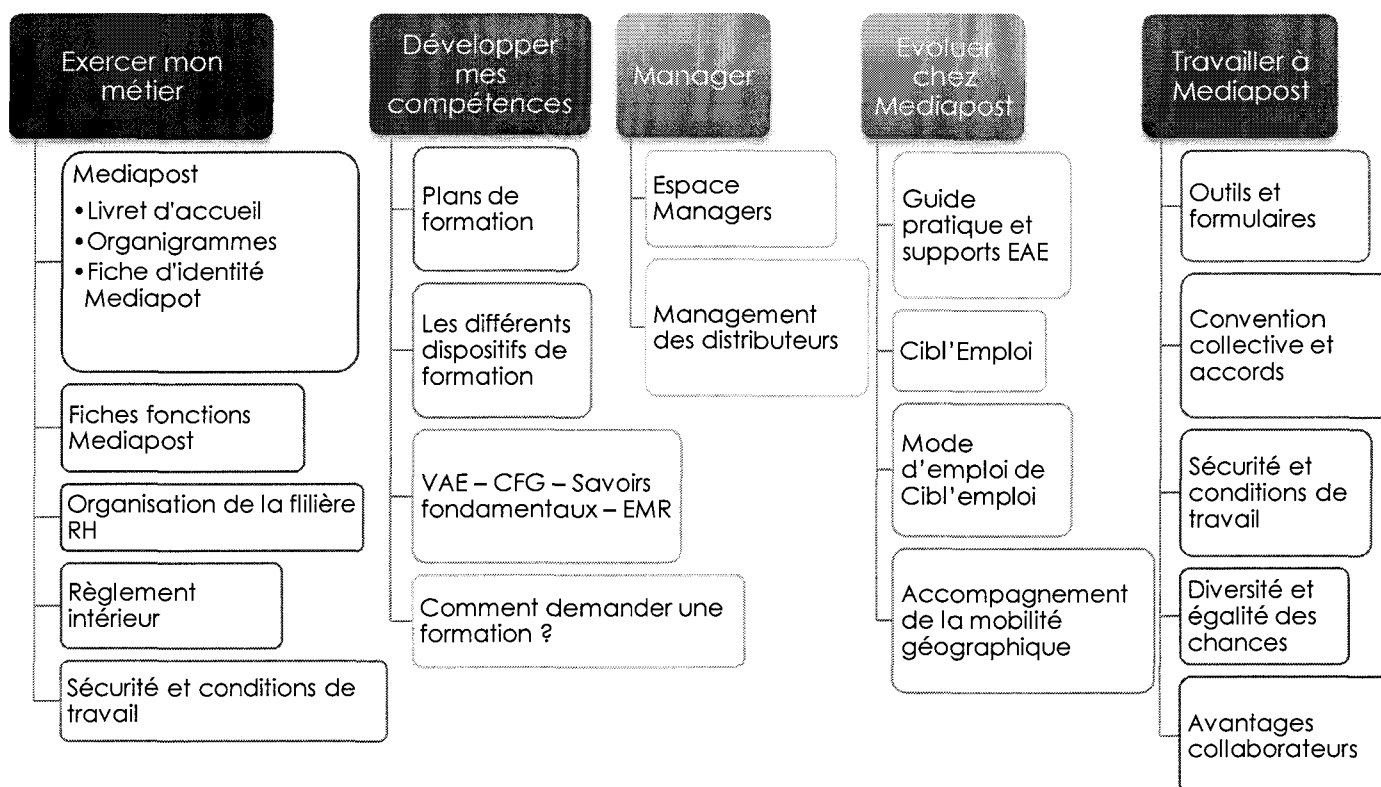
Exercer mon métier

Mediapost
• Livret d'accueil
• Organigrammes
• Fiche d'identité Mediapot

Fiches fonctions Mediapost

Organisation de la flilière RH

Règlement intérieur

Sécurité et conditions de travail

Développer mes compétences

Plans de formation

Les différents dispositifs de formation

VAE – CFG – Savoirs fondamentaux – EMR

Comment demander une formation ?

Manager

Espace Managers

Management des distributeurs

Evoluer chez Mediapost

Guide pratique et supports EAE

Cibl'Emploi

Mode d'emploi de Cibl'emploi

Accompagnement de la mobilité géographique

Travailler à Mediapost

Outils et formulaires

Convention collective et accords

Sécurité et conditions de travail

Diversité et égalité des chances

Avantages collaborateurs